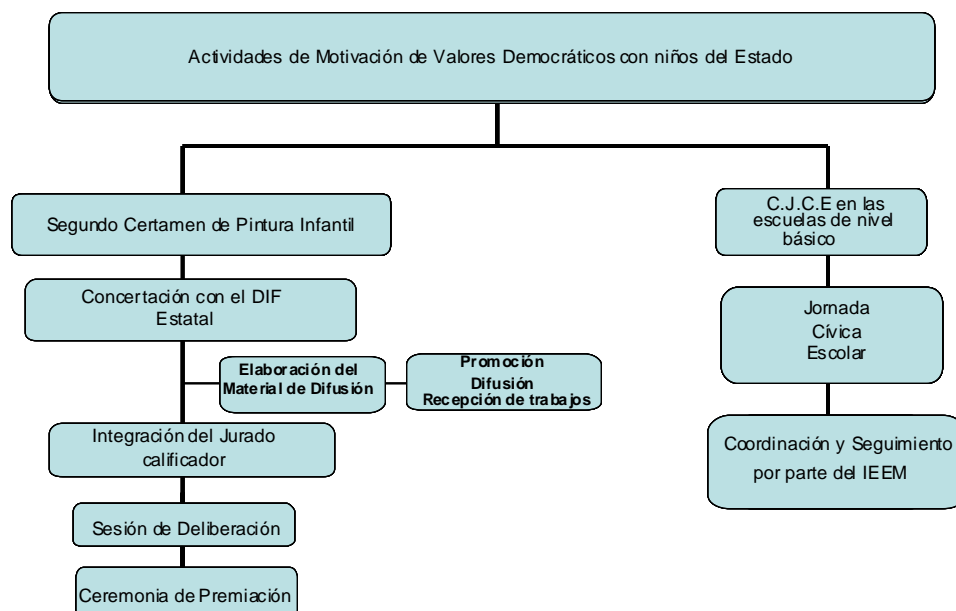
Actividades de Motivación de Valores Democráticos con niños del Estado

Segundo Certamen de Pintura Infantil

Concertación con el DIF Estatal

Elaboración del Material de Difusión

Promoción
Difusión
Recepción de trabajos

Integración del Jurado calificador

Sesión de Deliberación

Ceremonia de Premiación

C.J.C.E en las escuelas de nivel básico

Jornada
Cívica
Escolar

Coordinación y Seguimiento por parte del IEEM